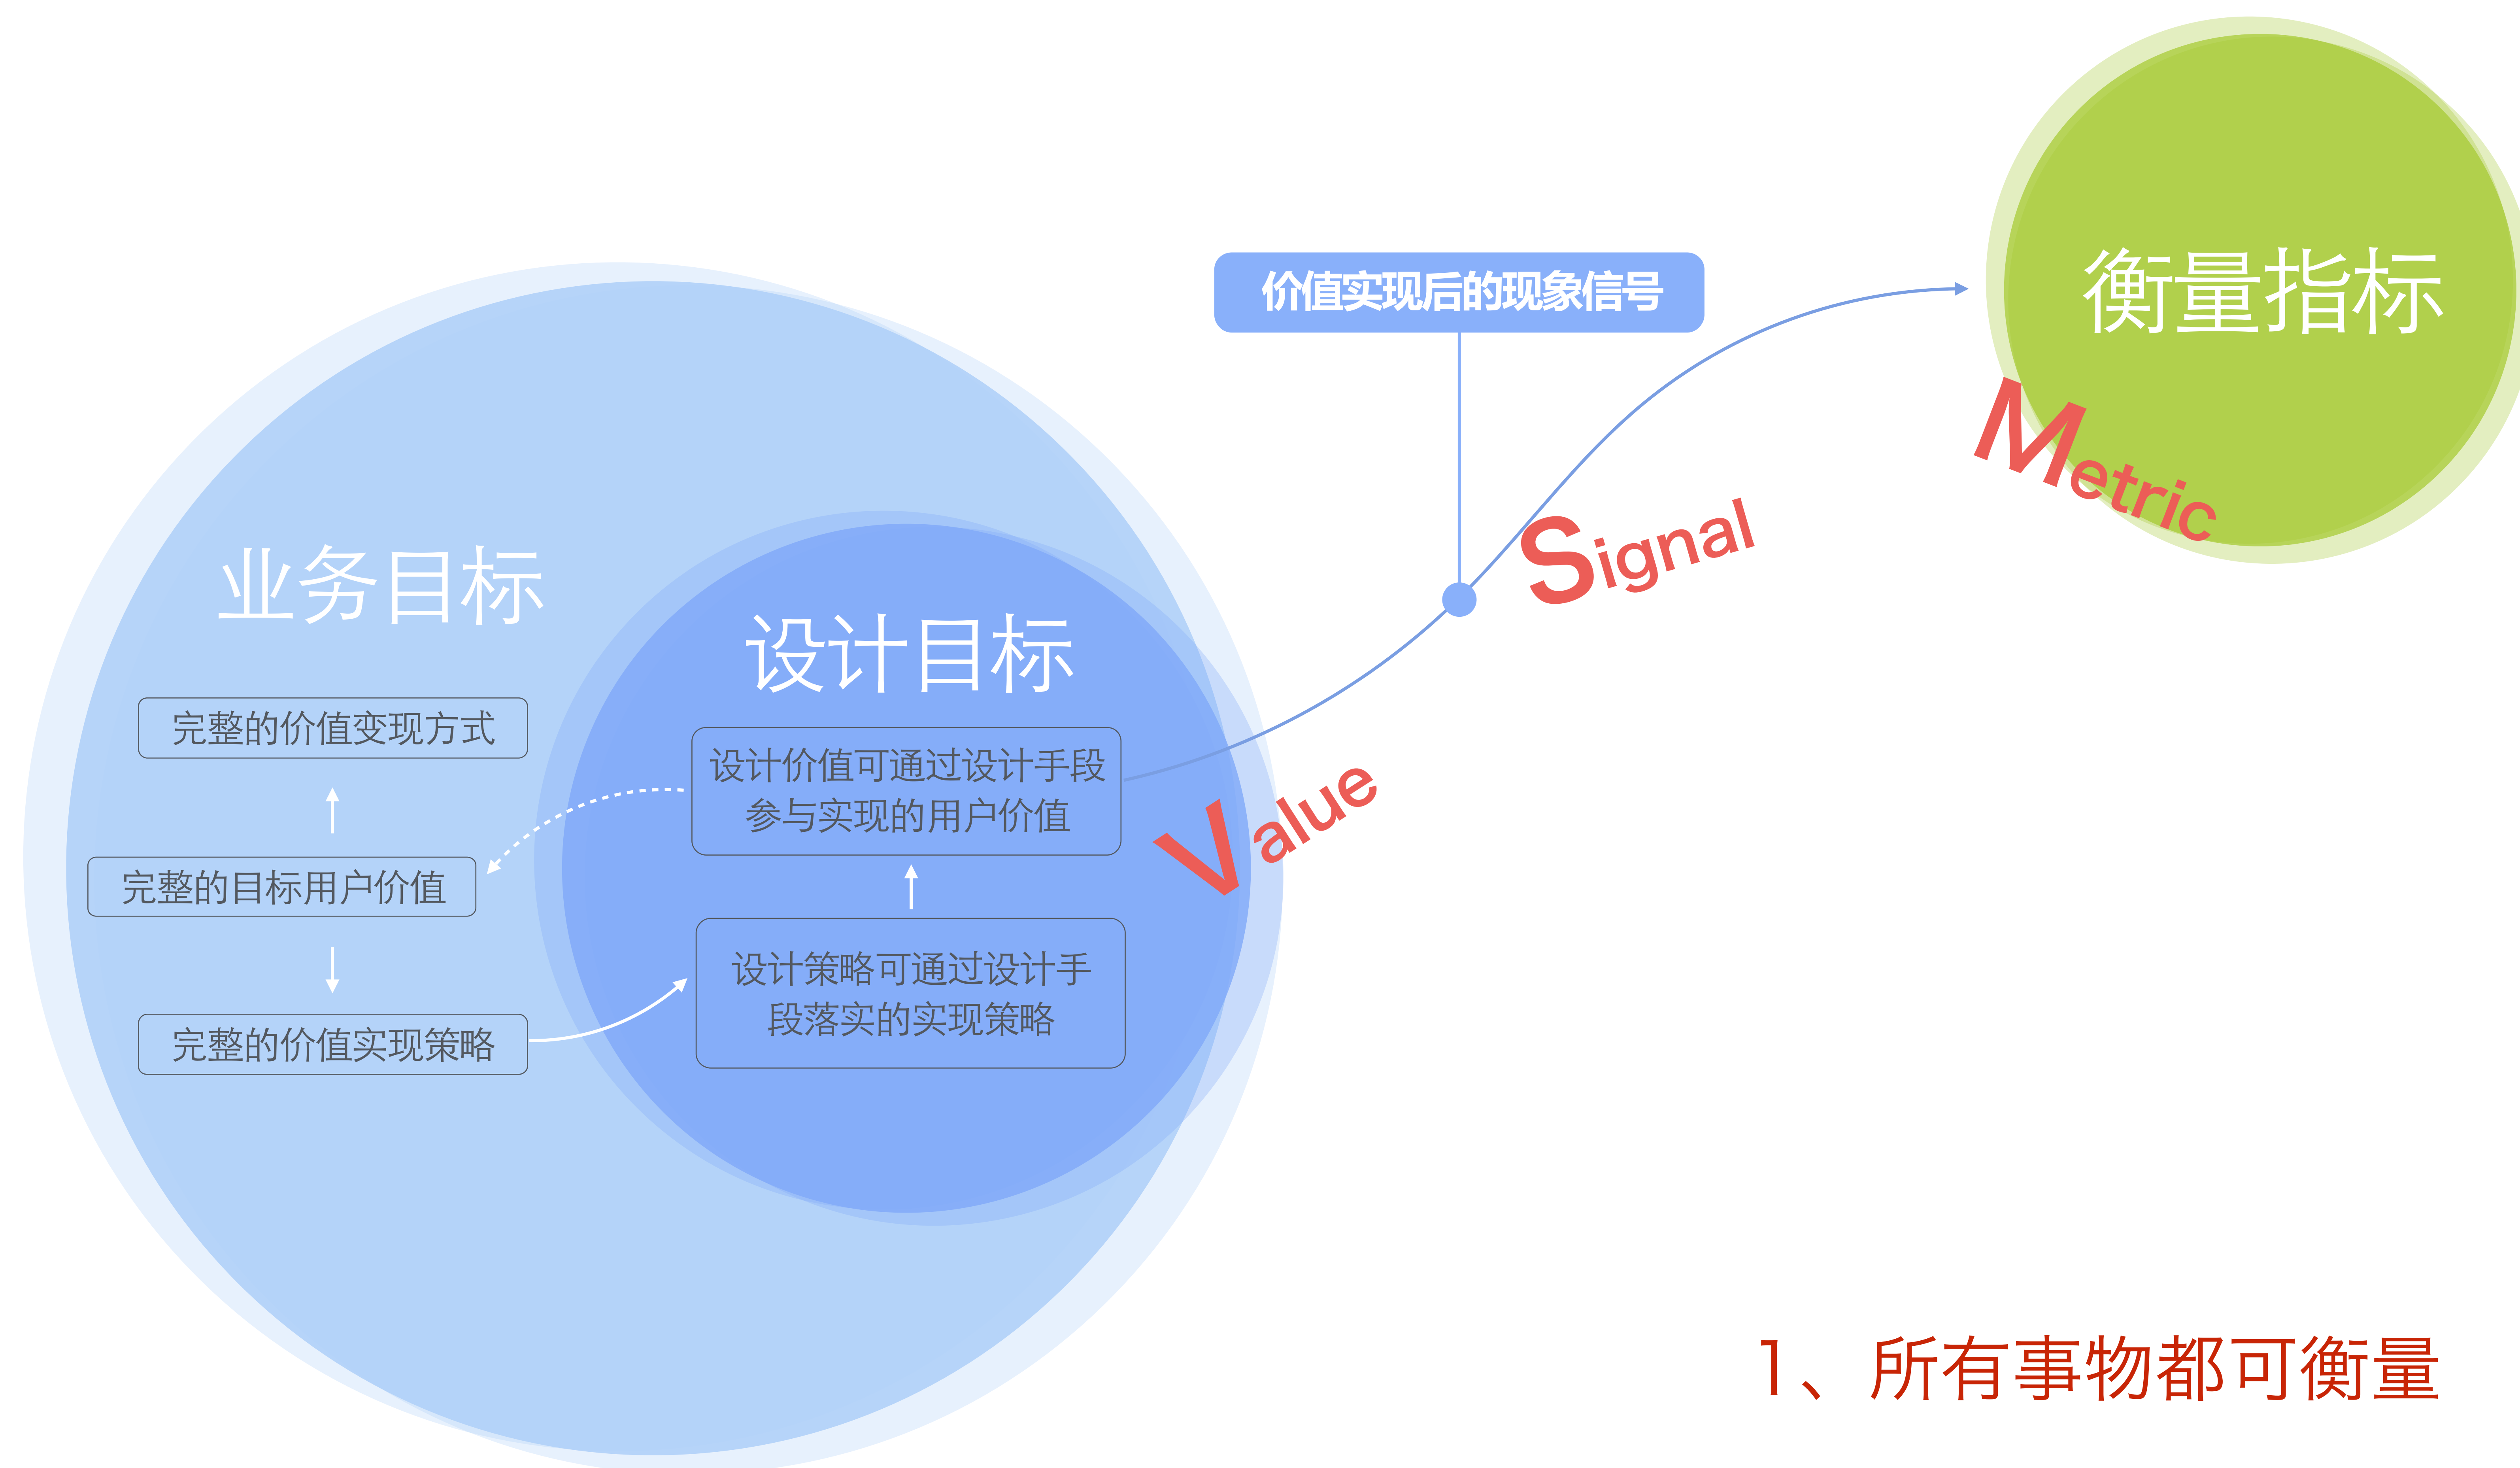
价值实现后的现象信号

衡量指标

Metric

Signal

业务目标

设计目标

完整的价值变现方式

设计价值可通过设计手段参与实现的用户价值

完整的目标用户价值

Value

设计策略可通过设计手段落实的实现策略

完整的价值实现策略

1、所有事物都可衡量